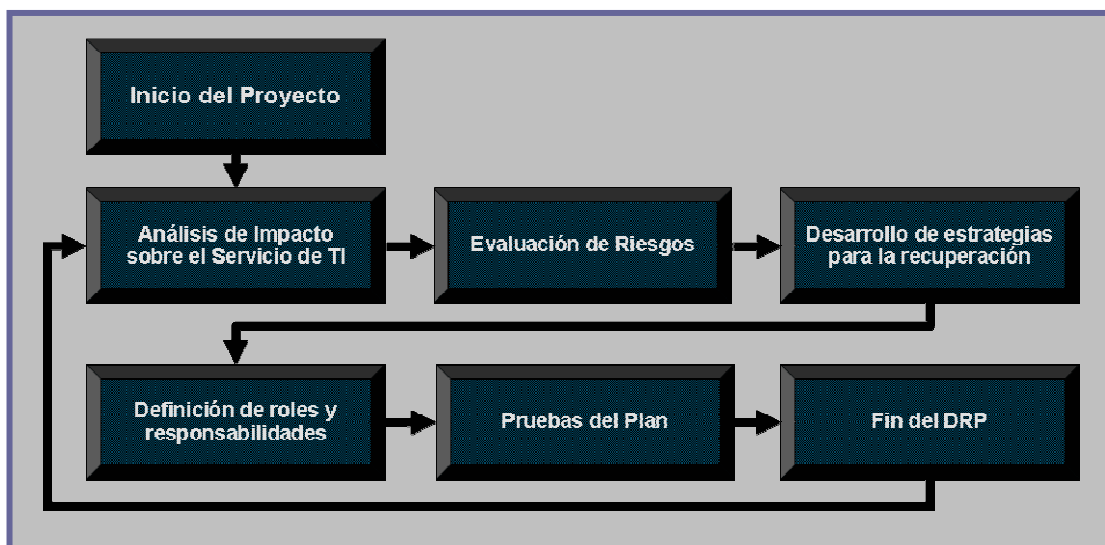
Inicio del Proyecto

Análisis de Impacto sobre el Servicio de TI

Evaluación de Riesgos

Desarrollo de estrategias para la recuperación

Definición de roles y responsabilidades

Pruebas del Plan

Fin del DRP